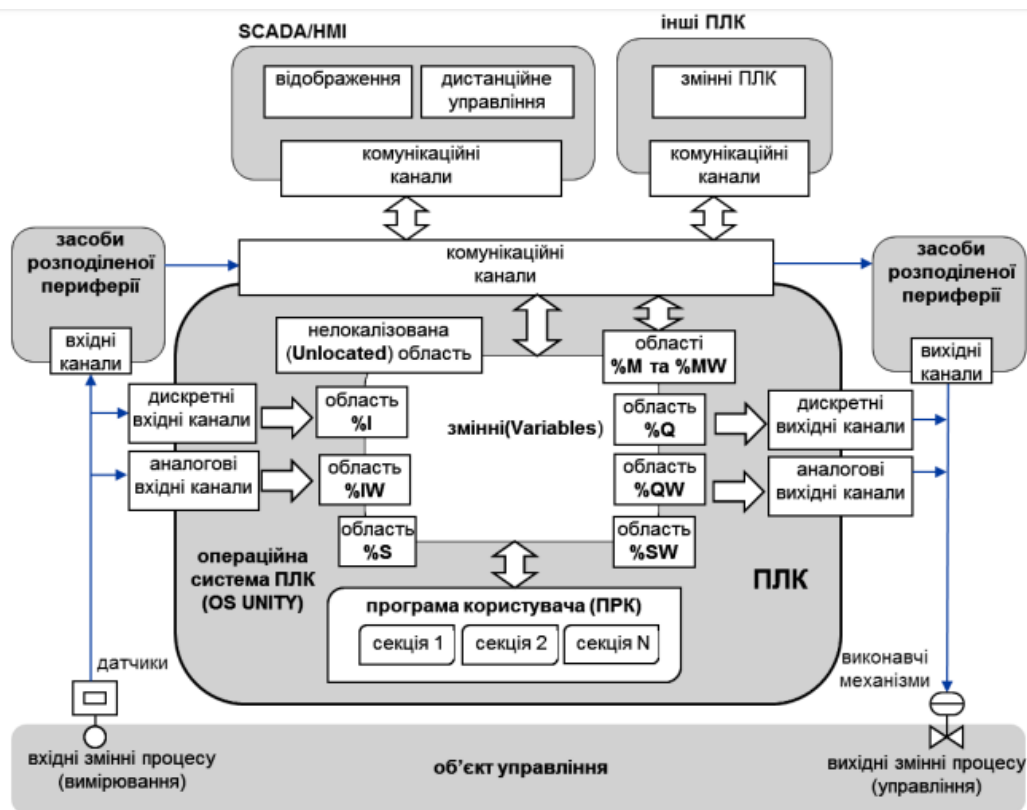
SCADA/HMI

відображення

дистанційне управління

комунікаційні канали

інші ПЛК

змінні ПЛК

комунікаційні канали

засоби розподіленої периферії

вхідні канали

комунікаційні канали

засоби розподіленої периферії

вихідні канали

нелокалізована (Unlocated) область

області %M та %MW

дискретні вхідні канали

область %I

змінні(Variables)

область %Q

дискретні вихідні канали

аналогові вхідні канали

область %IW

область %QW

аналогові вихідні канали

область %S

область %SW

операційна система ПЛК (OS UNITY)

ПЛК

програма користувача (ПРК)

секція 1

секція 2

секція N

датчики

виконавчі механізми

вхідні змінні процесу (вимірювання)

об’єкт управління

вихідні змінні процесу (управління)